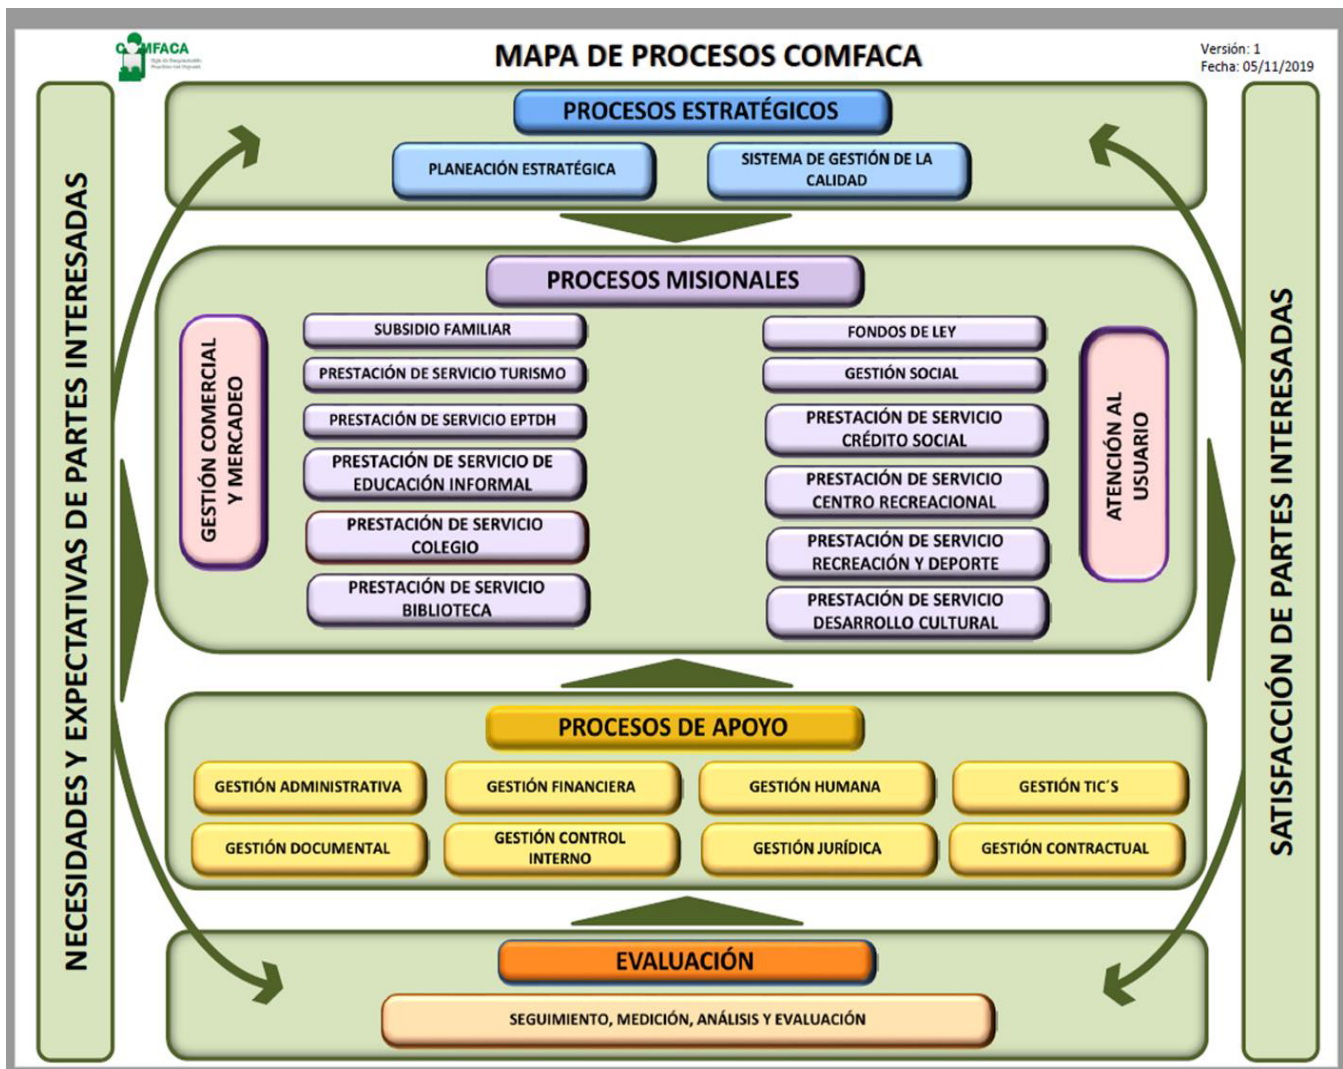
COMFACA

MAPA DE PROCESOS COMFACA

Versión: 1
Fecha: 05/11/2019

NECESIDADES Y EXPECTATIVAS DE PARTES INTERESADAS

PROCESOS ESTRATÉGICOS

PLANEACIÓN ESTRATÉGICA

SISTEMA DE GESTIÓN DE LA CALIDAD

PROCESOS MISIONALES

GESTIÓN COMERCIAL Y MERCADEO

SUBSIDIO FAMILIAR

PRESTACIÓN DE SERVICIO TURISMO

PRESTACIÓN DE SERVICIO EPTDH

PRESTACIÓN DE SERVICIO DE EDUCACIÓN INFORMAL

PRESTACIÓN DE SERVICIO COLEGIO

PRESTACIÓN DE SERVICIO BIBLIOTECA

FONDOS DE LEY

GESTIÓN SOCIAL

PRESTACIÓN DE SERVICIO CRÉDITO SOCIAL

PRESTACIÓN DE SERVICIO CENTRO RECREACIONAL

PRESTACIÓN DE SERVICIO RECREACIÓN Y DEPORTE

PRESTACIÓN DE SERVICIO DESARROLLO CULTURAL

ATENCIÓN AL USUARIO

PROCESOS DE APOYO

GESTIÓN ADMINISTRATIVA

GESTIÓN FINANCIERA

GESTIÓN HUMANA

GESTIÓN TIC´S

GESTIÓN DOCUMENTAL

GESTIÓN CONTROL INTERNO

GESTIÓN JURÍDICA

GESTIÓN CONTRACTUAL

EVALUACIÓN

SEGUIMIENTO, MEDICIÓN, ANÁLISIS Y EVALUACIÓN

SATISFACCIÓN DE PARTES INTERESADAS